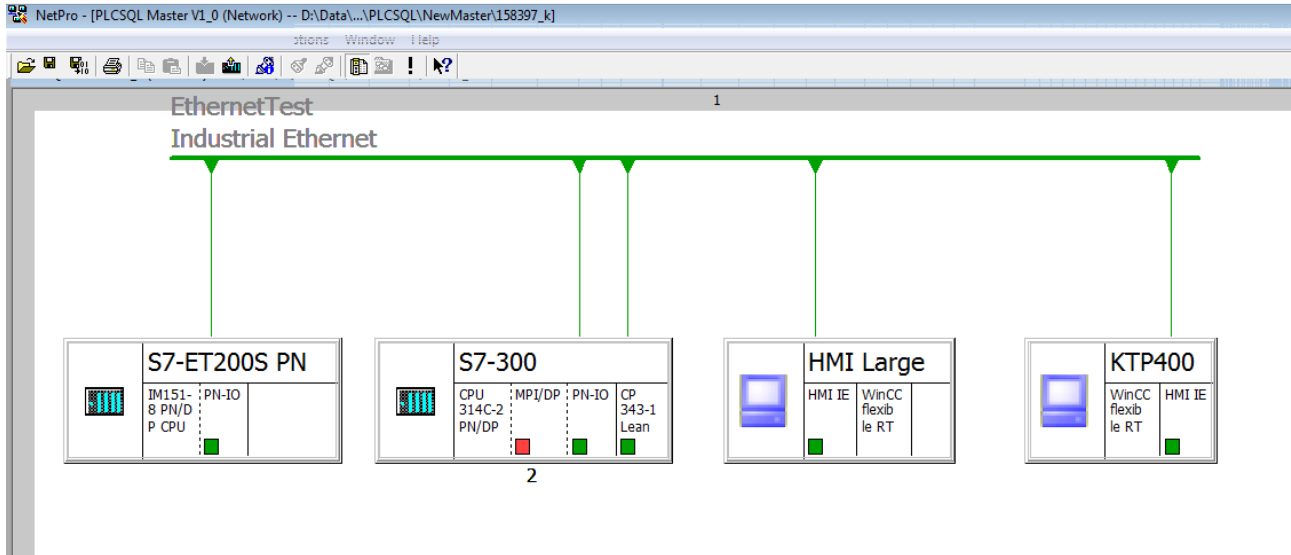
NetPro - [PLCSQL Master V1_0 (Network) -- D:\Data\...\PLCSQL\NewMaster\158397_k]

Options Window Help

1

EthernetTest
Industrial Ethernet

S7-ET200S PN
IM151-8 PN/DP CPU
PN-IO

S7-300
CPU 314C-2 PN/DP
MPI/DP
PN-IO
CP 343-1 Lean

2

HMI Large
HMI IE
WinCC flexible RT

KTP400
WinCC flexible RT
HMI IE